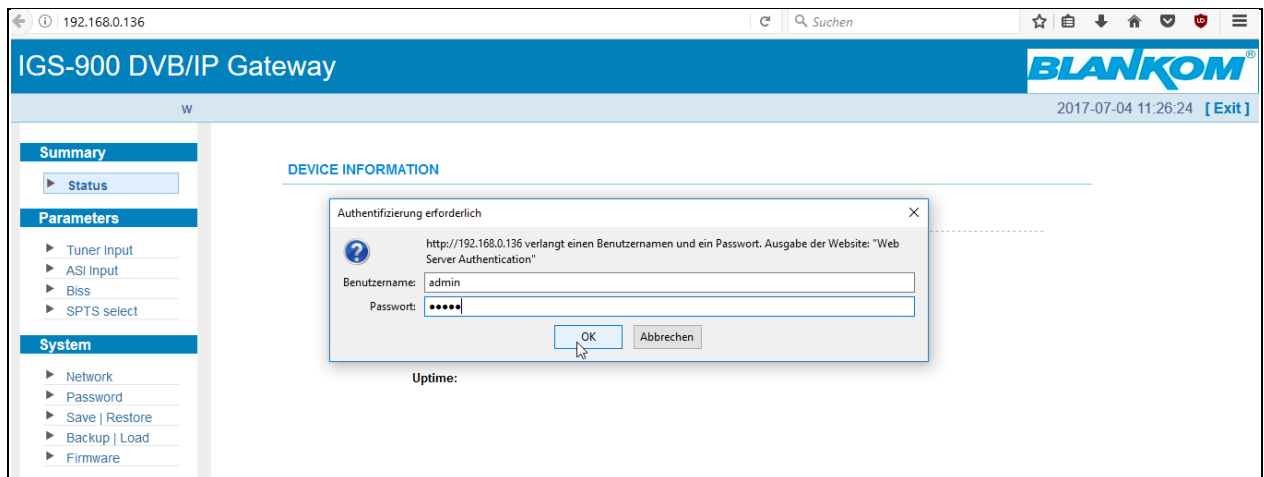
192.168.0.136

Suchen

IGS-900 DVB/IP Gateway

BLANKOM®

W

2017-07-04 11:26:24 [ Exit ]

Summary

Status

Parameters

Tuner Input
ASI Input
Biss
SPTS select

System

Network
Password
Save | Restore
Backup | Load
Firmware

DEVICE INFORMATION

Authentifizierung erforderlich

http://192.168.0.136 verlangt einen Benutzernamen und ein Passwort. Ausgabe der Website: "Web Server Authentication"

Benutzername: admin

Passwort: •••••

OK Abbrechen

Uptime: